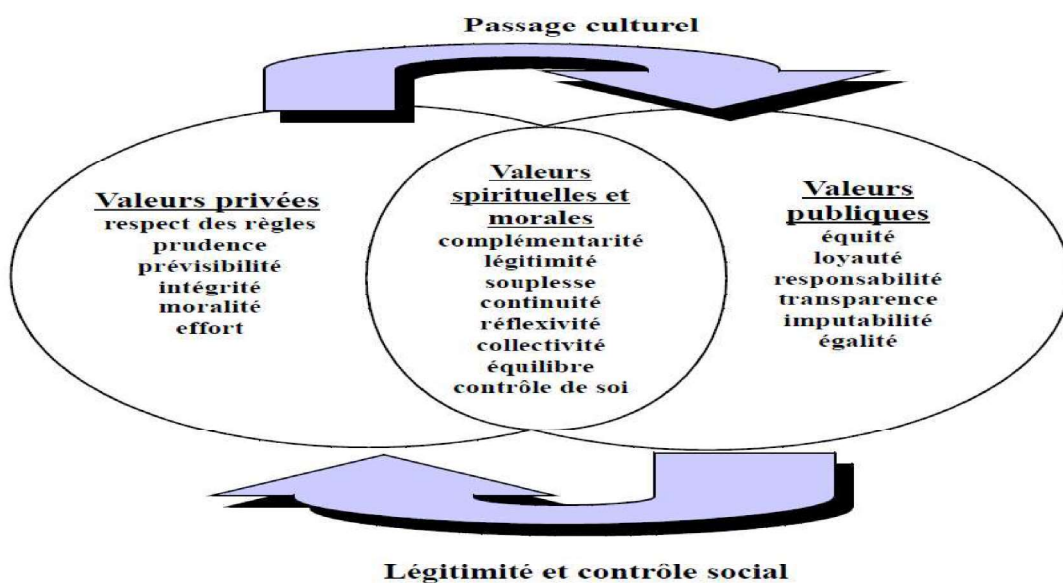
Passage culturel

Valeurs privées
respect des règles
prudence
prévisibilité
intégrité
moralité
effort

Valeurs spirituelles et morales
complémentarité
légitimité
souplesse
continuité
réflexivité
collectivité
équilibre
contrôle de soi

Valeurs publiques
équité
loyauté
responsabilité
transparence
imputabilité
égalité

Légitimité et contrôle social